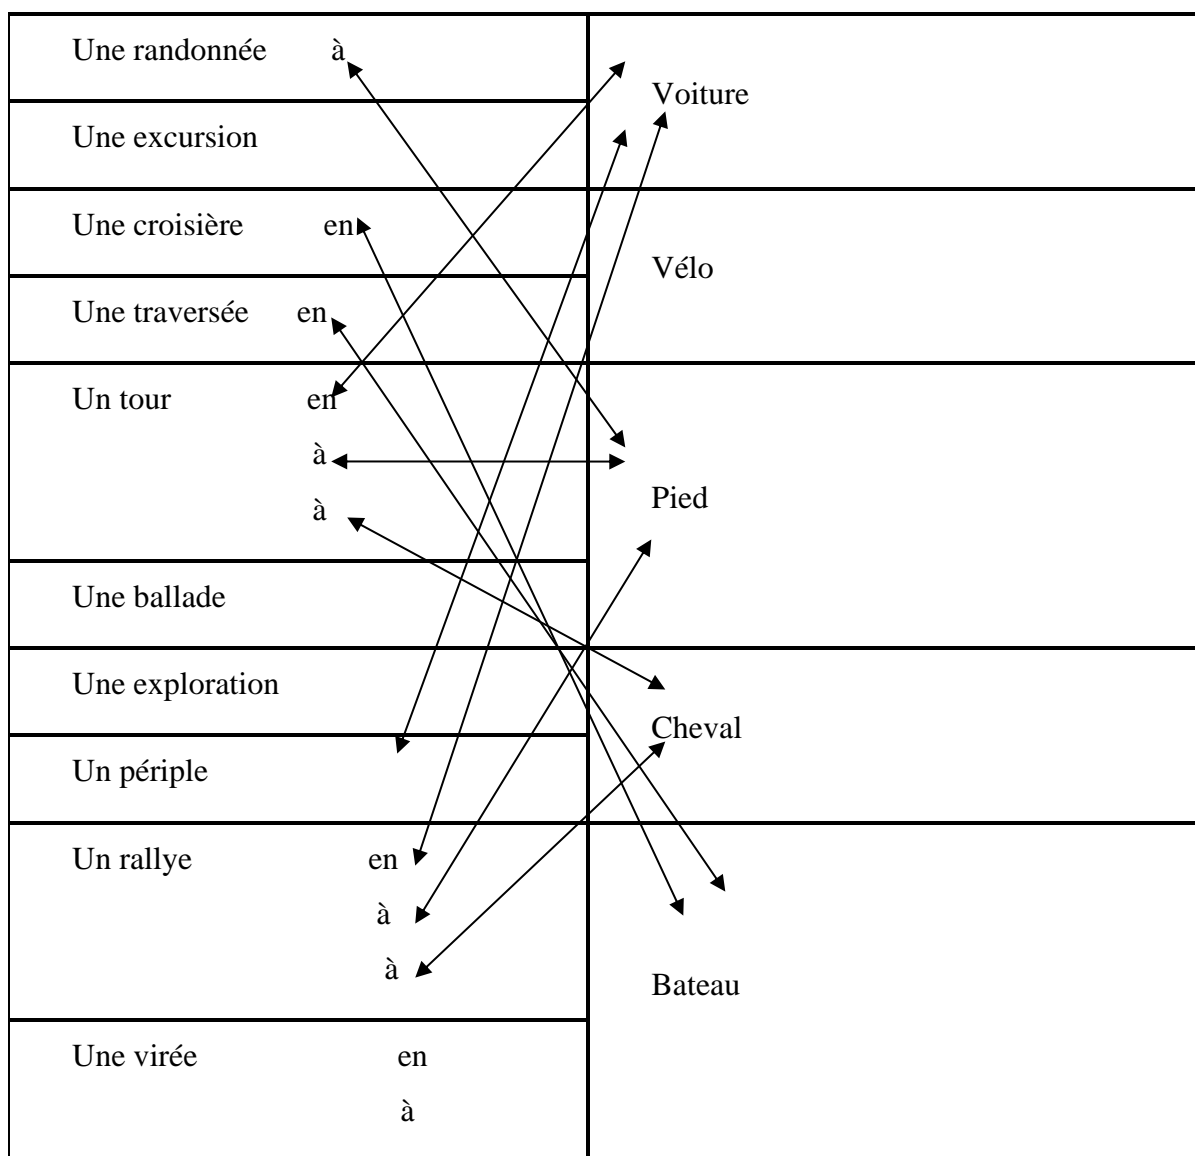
| | |
|---|---|
| Une randonnée à | Voiture |
| Une excursion | |
| Une croisière en | Vélo |
| Une traversée en | |
| Un tour en à à | Pied |
| Une ballade | |
| Une exploration | Cheval |
| Un périple | |
| Un rallye en à à | Bateau |
| Une virée en à | |